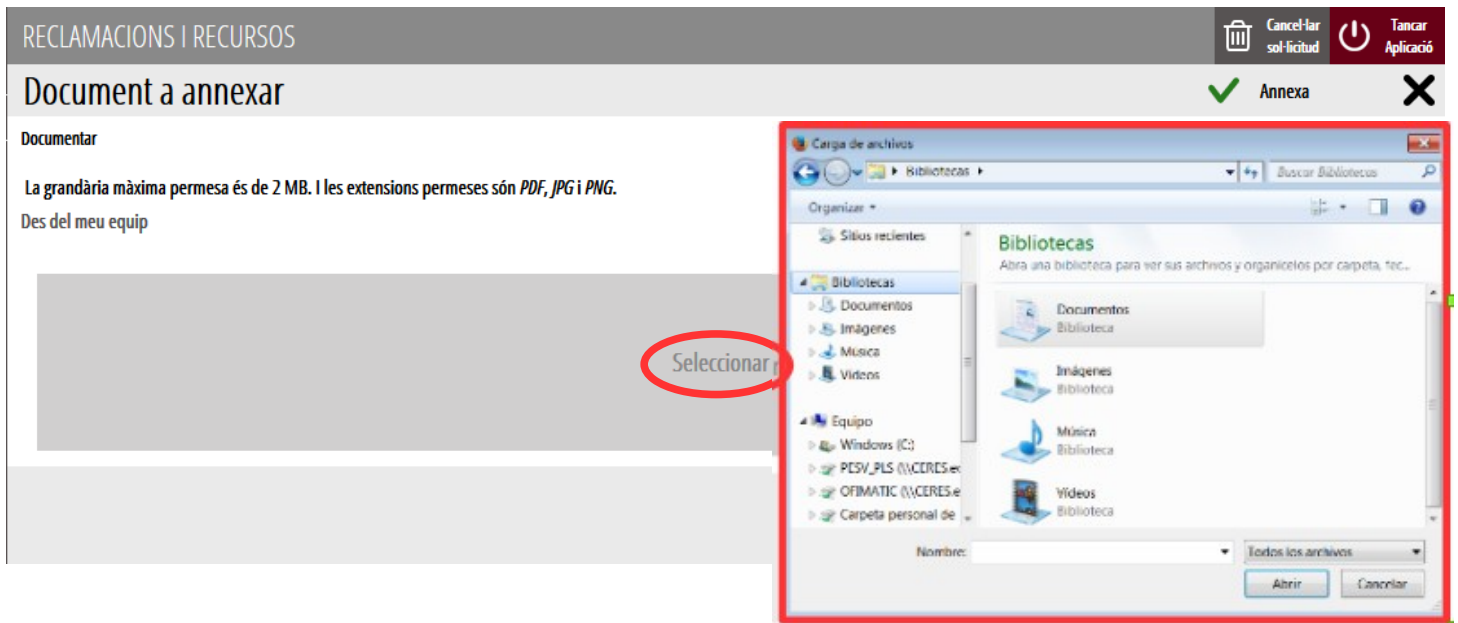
RECLAMACIONS I RECURSOS

Cancel·lar sol·licitud

Tancar Aplicació

Document a annexar

Annexa

Documentar

La grandària màxima permesa és de 2 MB. I les extensions permeses són *PDF*, *JPG* i *PNG*.

Des del meu equip

Seleccionar

Carga de archivos

▸ Bibliotecas ▸

Buscar Bibliotecas

Organizar ▾

Sitios recientes

Bibliotecas

Documentos

Imágenes

Música

Vídeos

Equipo

Windows (C:)

PESV_PLS (\\CERES.e

OFIMATIC (\\CERES.e

Carpeta personal de

Bibliotecas

Abra una biblioteca para ver sus archivos y organícelos por carpeta, fec...

Documentos
Biblioteca

Imágenes
Biblioteca

Música
Biblioteca

Vídeos
Biblioteca

Nombre:

Todos los archivos

Abrir

Cancelar